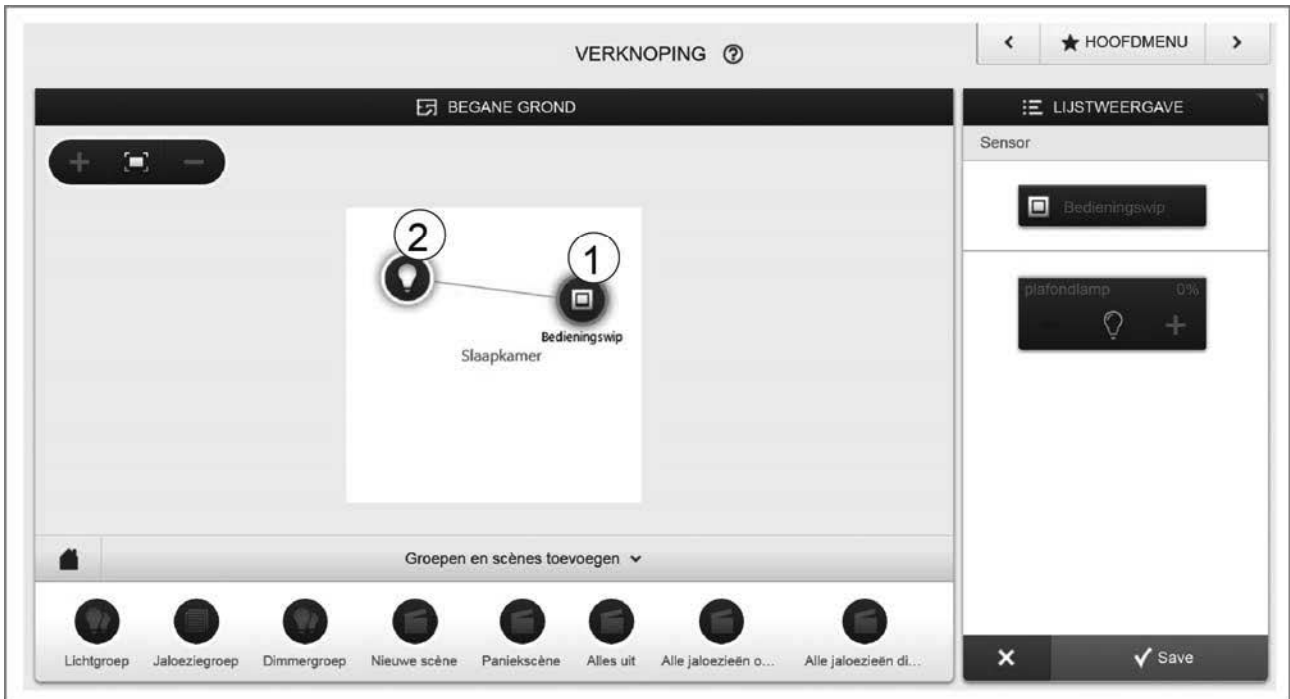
VERKNOPING ⑦

< ★ HOOFDMENU >

BEGANE GROND

LIJSTWEERGAVE

Sensor

Bedieningswip

2

1

Bedieningswip

Slaapkamer

plafondlamp 0%

Groepen en scènes toevoegen

Lichtgroep Jaloeziegroep Dimmergroep Nieuwe scène Paniekscène Alles uit Alle jaloezieën o... Alle jaloezieën di...

✕ ✓ Save